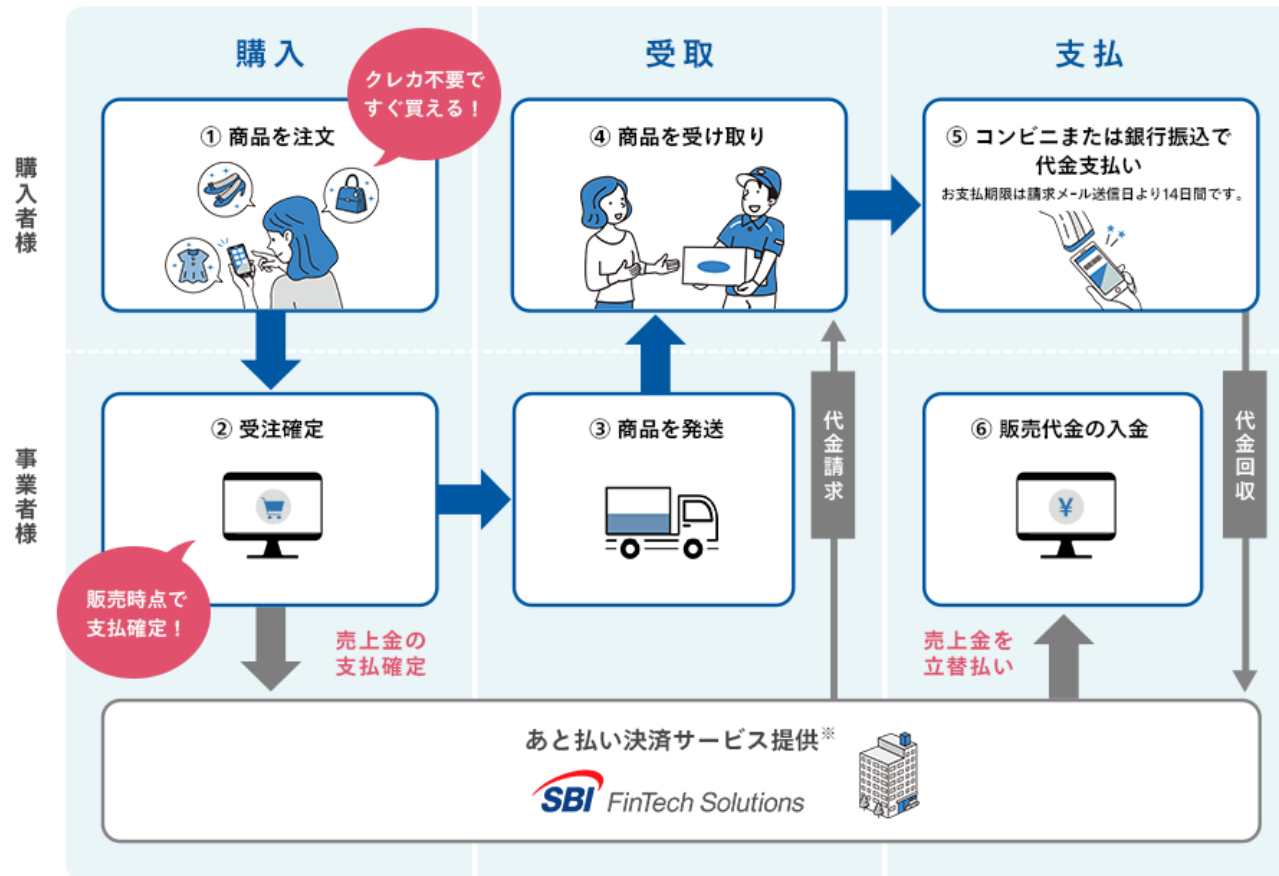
購入

受取

支払

購入者様

事業者様

クレカ不要ですぐ買える！

① 商品を注文

④ 商品を受け取り

⑤ コンビニまたは銀行振込で代金支払い

お支払期限は請求メール送信日より14日間です。

② 受注確定

③ 商品を発送

代金請求

⑥ 販売代金の入金

代金回収

¥

販売時点で支払確定！

売上金の支払確定

売上金を立替払い

あと払い決済サービス提供※

SBI FinTech Solutions